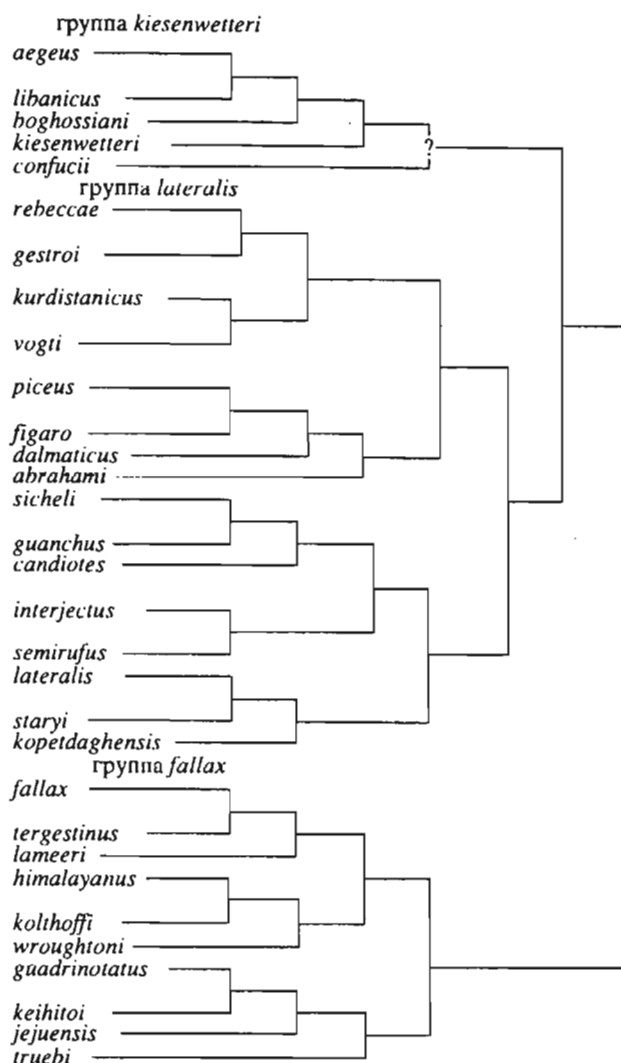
группа kiesenwetteri
aegeus
libanicus
boghossiani
kiesenwetteri
confucii
?
группа lateralis
rebeccae
gestroi
kurdistanicus
vogti
piceus
figaro
dalmaticus
abrahami
sicheli
guanchus
candiotes
interjectus
semirufus
lateralis
staryi
kopetdaghensis
группа fallax
fallax
tergestinus
lameeri
himalayanus
kolthoffi
wroughtoni
guadrinotatus
keihitoi
jejuensis
truebi